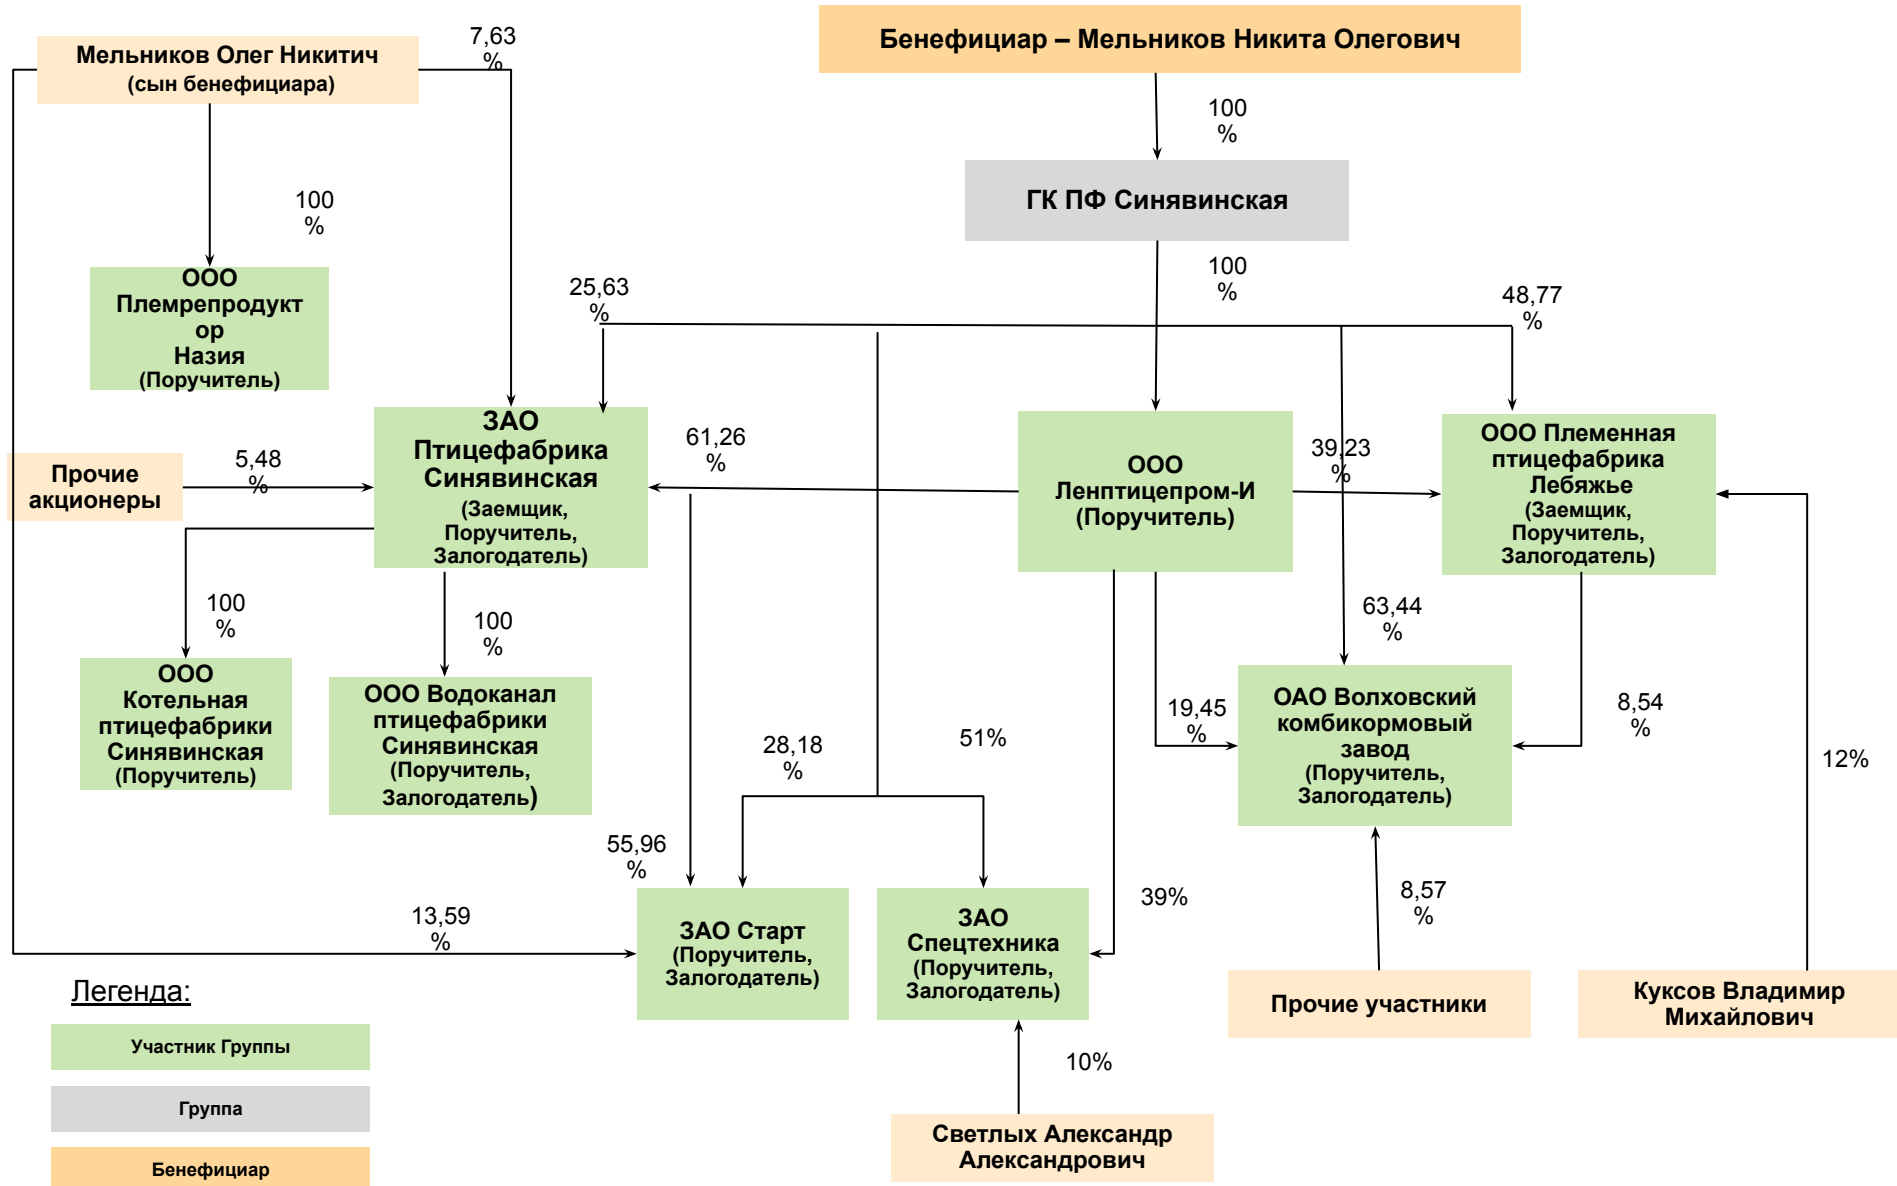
Бенефициар – Мельников Никита Олегович

100 %

ГК ПФ Синявинская

100 %

Мельников Олег Никитич (сын бенефициара)

7,63 %

100 %

ООО Племрепродуктор Назия (Поручитель)

25,63 %

48,77 %

Прочие акционеры

5,48 %

ЗАО Птицефабрика Синявинская (Заемщик, Поручитель, Залогодатель)

61,26 %

ООО Ленптицепром-И (Поручитель)

39,23 %

ООО Племенная птицефабрика Лебяжье (Заемщик, Поручитель, Залогодатель)

100 %

ООО Котельная птицефабрики Синявинская (Поручитель)

100 %

ООО Водоканал птицефабрики Синявинская (Поручитель, Залогодатель)

63,44 %

19,45 %

ОАО Волховский комбикормовый завод (Поручитель, Залогодатель)

8,54 %

28,18 %

51%

12%

55,96 %

13,59 %

ЗАО Старт (Поручитель, Залогодатель)

ЗАО Спецтехника (Поручитель, Залогодатель)

39%

8,57 %

Прочие участники

Куксов Владимир Михайлович

10%

Светлых Александр Александрович

Легенда:

Участник Группы

Группа

Бенефициар